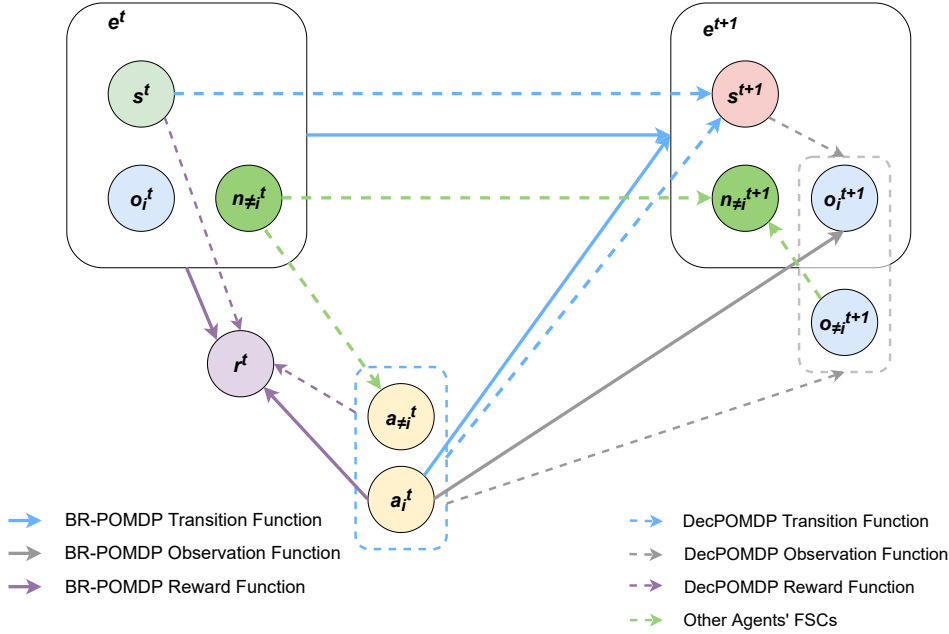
$e^t$

$s^t$

$o_i^t$

$n_{\neq i}^t$

$e^{t+1}$

$s^{t+1}$

$n_{\neq i}^{t+1}$

$o_i^{t+1}$

$o_{\neq i}^{t+1}$

$r^t$

$a_{\neq i}^t$

$a_i^t$

BR-POMDP Transition Function

BR-POMDP Observation Function

BR-POMDP Reward Function

DecPOMDP Transition Function

DecPOMDP Observation Function

DecPOMDP Reward Function

Other Agents' FSCs